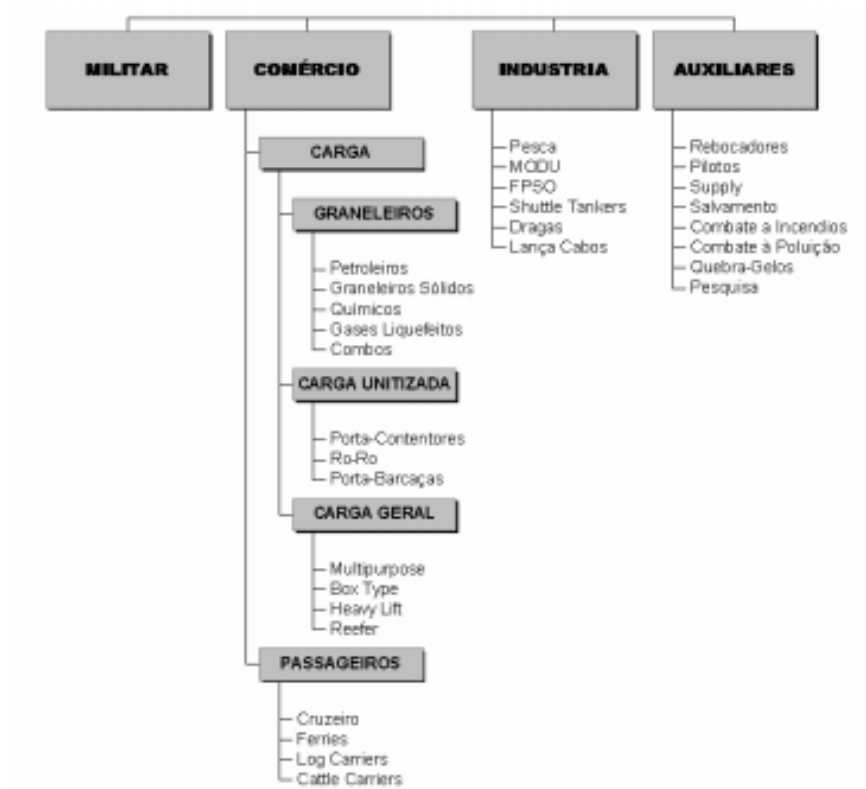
MILITAR

COMÉRCIO

CARGA

GRANELEIROS

Petroleiros
Graneleiros Sólidos
Químicos
Gases Liquefeitos
Combos

CARGA UNITIZADA

Porta-Contentores
Ro-Ro
Porta-Barcaças

CARGA GERAL

Multipurpose
Box Type
Heavy Lift
Reefer

PASSAGEIROS

Cruzeiro
Ferries
Log Carriers
Cattle Carriers

INDUSTRIA

Pesca
MODU
FPSO
Shuttle Tankers
Dragas
Lança Cabos

AUXILIARES

Rebocadores
Pilotos
Supply
Salvamento
Combate a Incendios
Combate à Poluição
Quebra-Gelos
Pesquisa